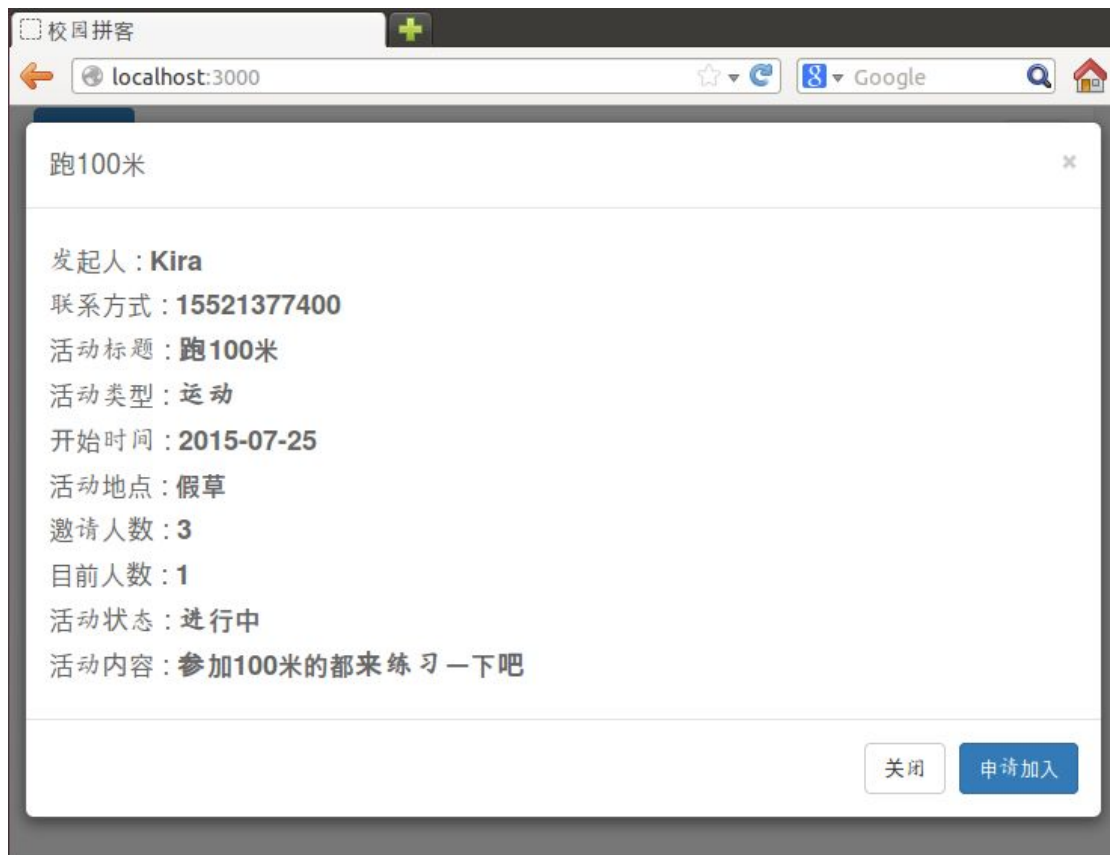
校园拼客

localhost:3000

Google

跑100米

×

发起人：Kira
联系方式：15521377400
活动标题：跑100米
活动类型：运动
开始时间：2015-07-25
活动地点：假草
邀请人数：3
目前人数：1
活动状态：进行中
活动内容：参加100米的都来练习一下吧

关闭
申请加入